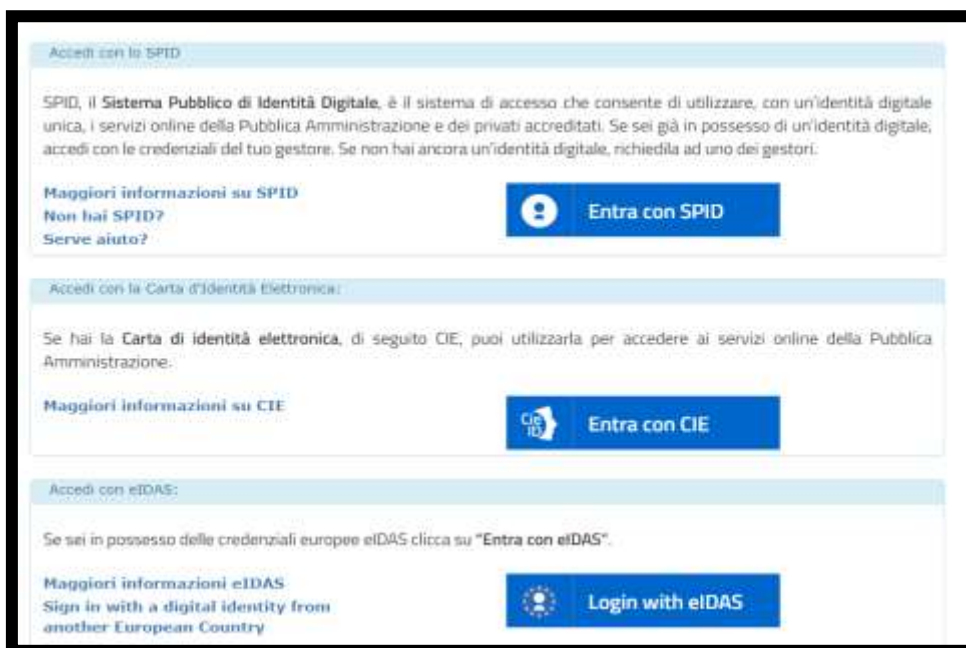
Accedi con lo SPID

SPID, il **Sistema Pubblico di Identità Digitale**, è il sistema di accesso che consente di utilizzare, con un'identità digitale unica, i servizi online della Pubblica Amministrazione e dei privati accreditati. Se sei già in possesso di un'identità digitale, accedi con le credenziali del tuo gestore. Se non hai ancora un'identità digitale, richiedila ad uno dei gestori.

Maggiori informazioni su SPID
Non hai SPID?
Serve aiuto?

Entra con SPID

Accedi con la Carta d'Identità Elettronica:

Se hai la **Carta di identità elettronica**, di seguito CIE, puoi utilizzarla per accedere ai servizi online della Pubblica Amministrazione.

Maggiori informazioni su CIE

Cie ID

Entra con CIE

Accedi con eIDAS:

Se sei in possesso delle credenziali europee eIDAS clicca su **"Entra con eIDAS"**.

Maggiori informazioni eIDAS
Sign in with a digital identity from another European Country

Login with eIDAS